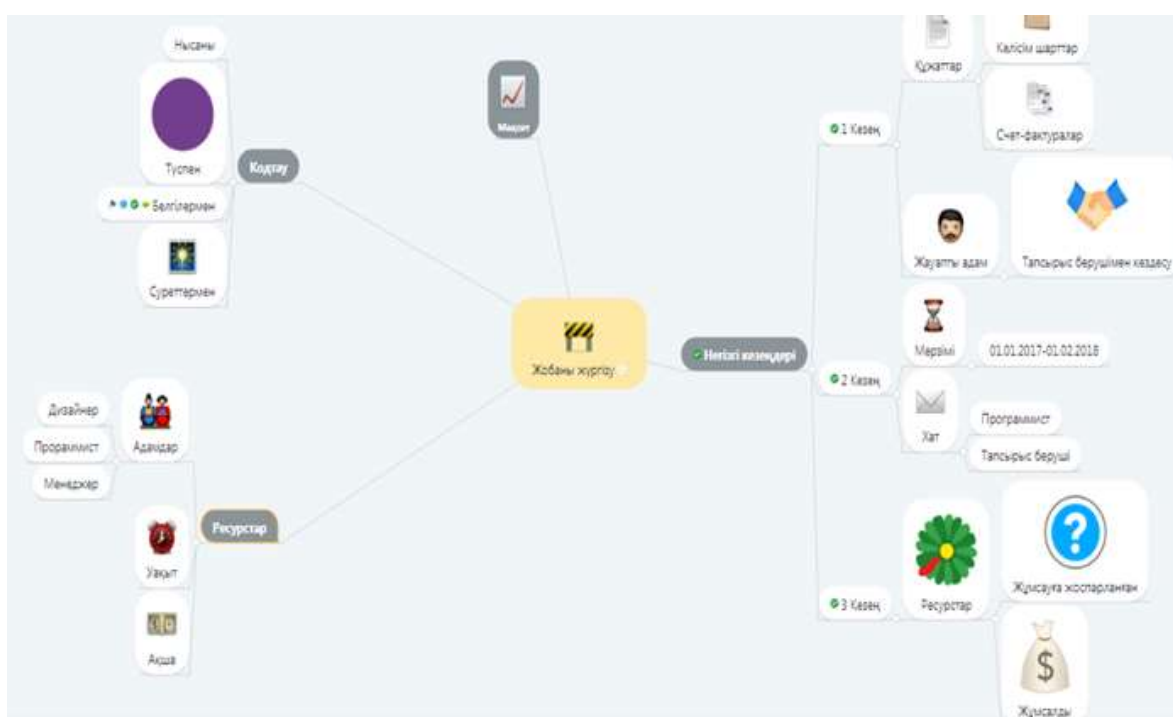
Нысаны

Түспен

Кодтау

Белгілермен

Суреттермен

Мақсат

Жобаны жүргізу

Негізгі кезеңдері

1 Кезең

Құжаттар

Келісім шарттар

Счет-фактуралар

Жауапты адам

Тапсырыс берушімен кездесу

2 Кезең

Мерзімі

01.01.2017-01.02.2018

Хат

Программист

Тапсырыс беруші

3 Кезең

Ресурстар

Жұмсауға жоспарланған

Жұмсалды

Ресурстар

Адамдар

Дизайнер

Програмист

Менеджер

Уақыт

Ақша